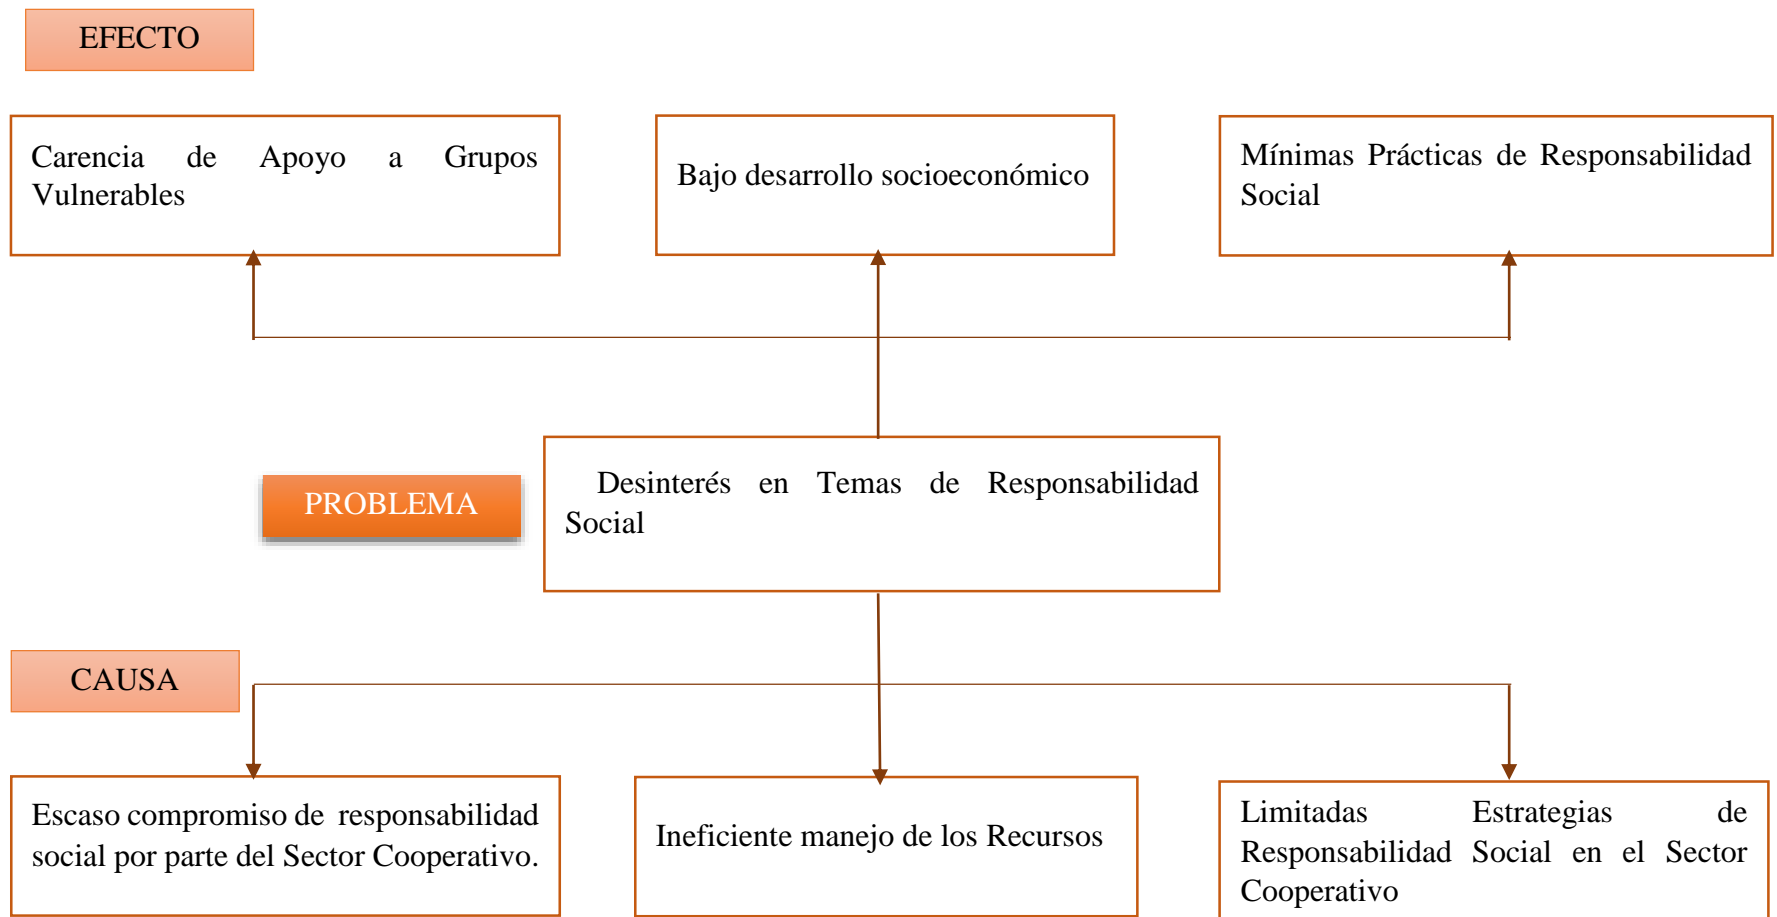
EFECTO

Carencia de Apoyo a Grupos Vulnerables

Bajo desarrollo socioeconómico

Mínimas Prácticas de Responsabilidad Social

PROBLEMA

Desinterés en Temas de Responsabilidad Social

CAUSA

Escaso compromiso de responsabilidad social por parte del Sector Cooperativo.

Ineficiente manejo de los Recursos

Limitadas Estrategias de Responsabilidad Social en el Sector Cooperativo